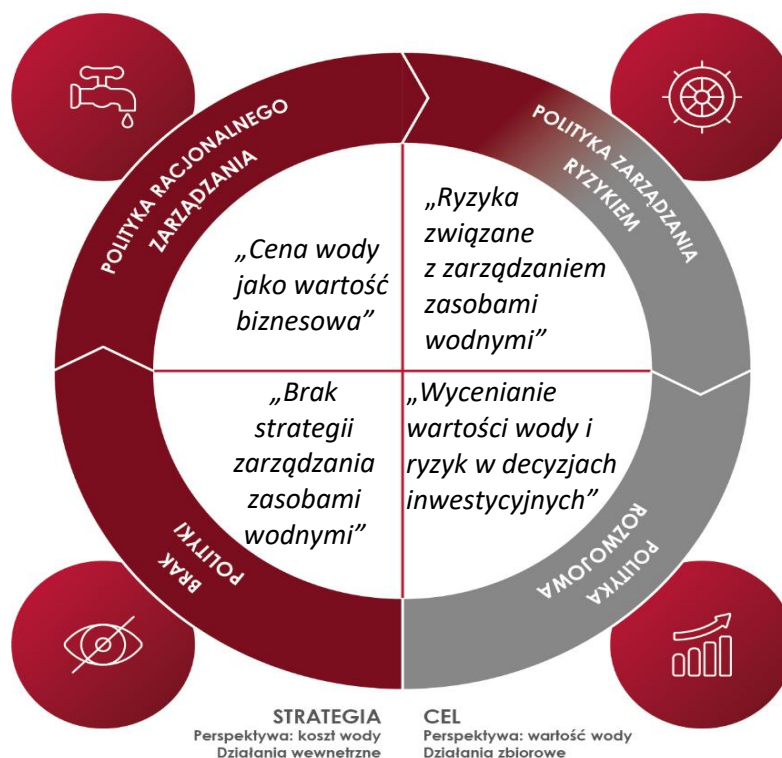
POLITYKA RACJONALNEGO ZARZĄDZANIA

POLITYKA ZARZĄDZANIA RYZYKIEM

„Cena wody jako wartość biznesowa"

„Ryzyka związane z zarządzaniem zasobami wodnymi"

„Brak strategii zarządzania zasobami wodnymi"

„Wycenianie wartości wody i ryzyk w decyzjach inwestycyjnych"

BRAK POLITYKI

POLITYKA ROZWOJOWA

STRATEGIA
Perspektywa: koszt wody
Działania wewnetrzne

CEL
Perspektywa: wartość wody
Działania zbiorowe